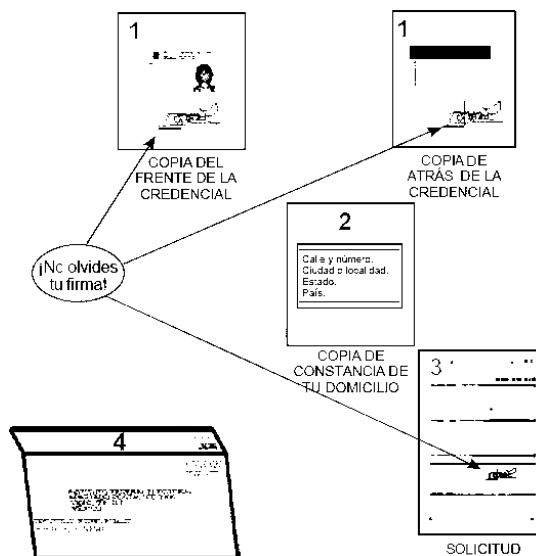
1

COPIA DEL FRENTE DE LA CREDENCIAL

1

COPIA DE ATRÁS DE LA CREDENCIAL

¡No olvides tu firma!

2

Calle y número.
Ciudad o localidad.
Estado.
País.

COPIA DE CONSTANCIA DE TU DOMICILIO

3

4

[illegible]

SOLICITUD